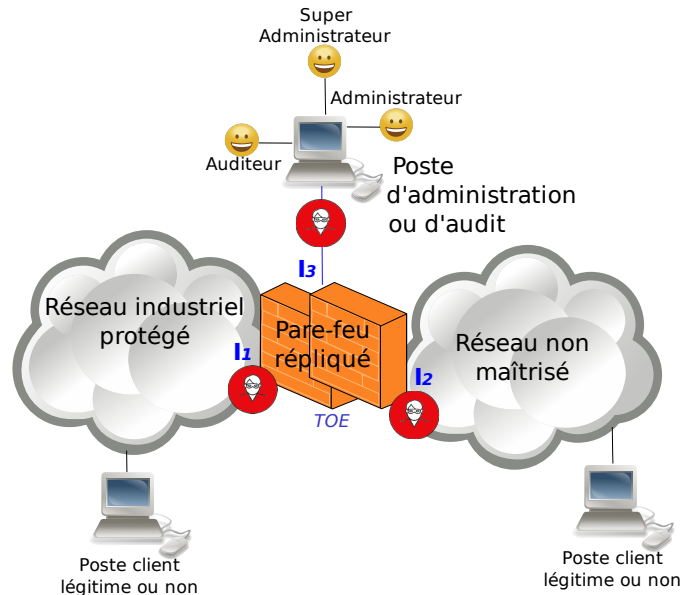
Super Administrateur

Administrateur

Auditeur

Poste d'administration ou d'audit

$I_3$

Réseau industriel protégé

Pare-feu répliqué

Réseau non maîtrisé

$I_1$

$I_2$

TOE

Poste client légitime ou non

Poste client légitime ou non